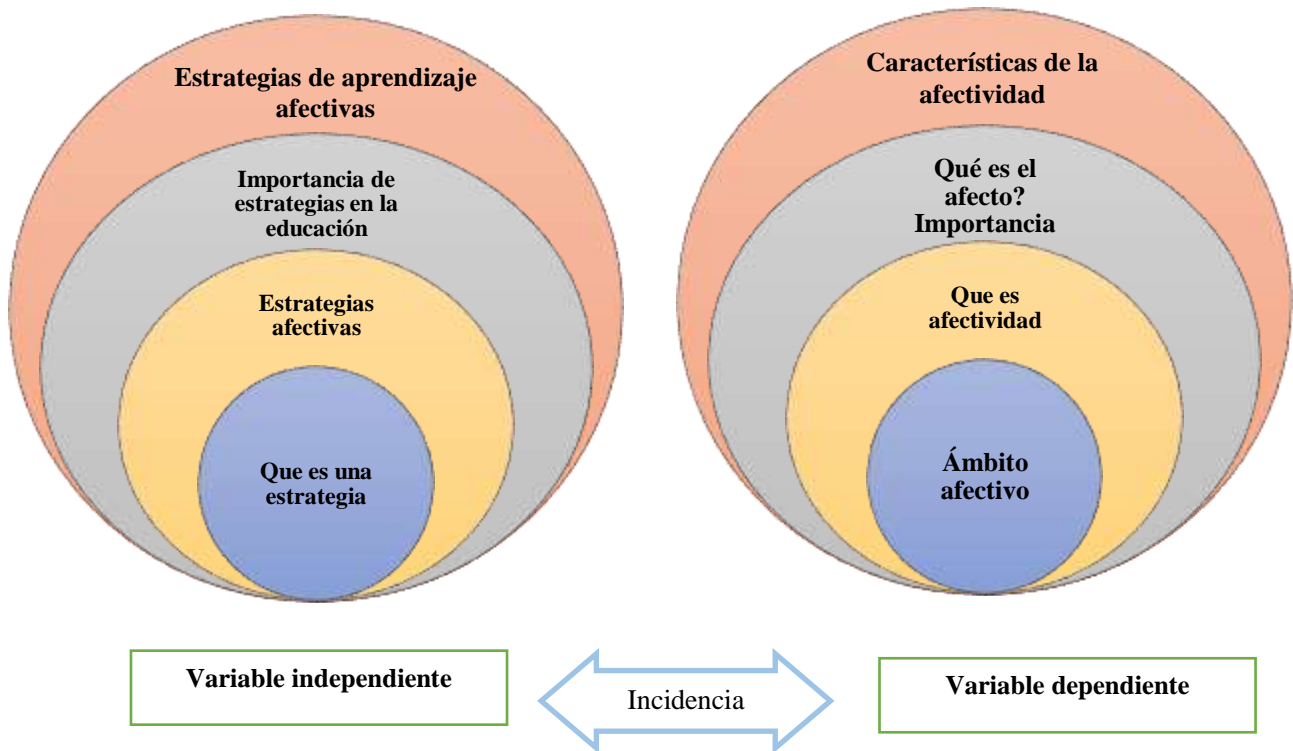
Estrategias de aprendizaje afectivas

Importancia de estrategias en la educación

Estrategias afectivas

Que es una estrategia

Características de la afectividad

Qué es el afecto? Importancia

Que es afectividad

Ámbito afectivo

Variable independiente

Incidencia

Variable dependiente